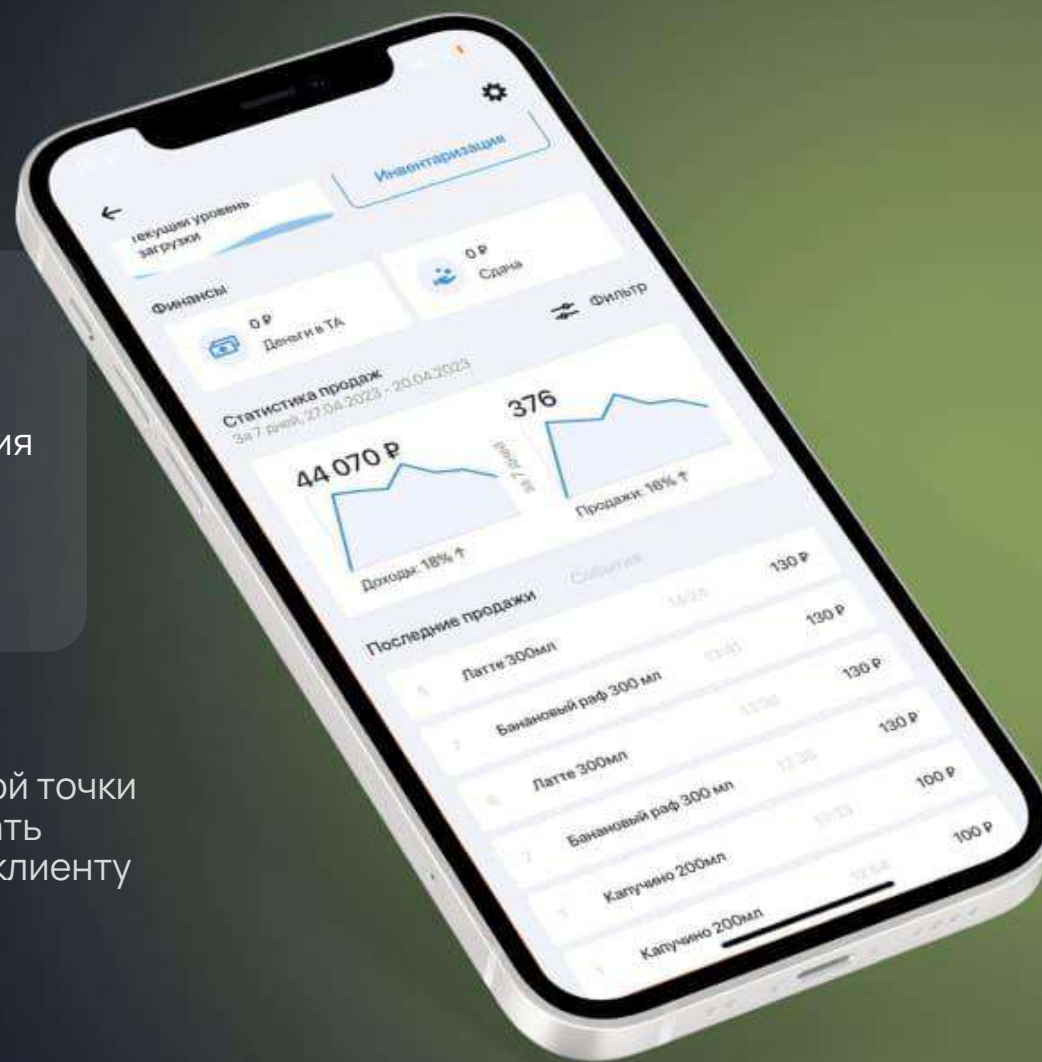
ия

ой точки
ть
клиенту

Инвентаризация

Текущий уровень загрузки

0 ₽
Сдача

Финансы

0 ₽
Деньги в ТА

Фильтр

Статистика продаж
За 7 дней, 27.04.2023 - 20.04.2023

44 070 ₽

Доходы: 18% ↑

376
за 7 дней

Продажи: 16% ↑

Последние продажи
События

| | | | |
|---|---|---|---|
| 4 | Латте 300мл | 14:24 | 130 ₽ |
| 7 | Банановый раф 300 мл | 13:41 | 130 ₽ |
| 6 | Латте 300мл | 13:30 | 130 ₽ |
| 7 | Банановый раф 300 мл | 13:25 | 130 ₽ |
| 1 | Капучино 200мл | 13:23 | 100 ₽ |
| 1 | Капучино 200мл | 12:54 | 100 ₽ |